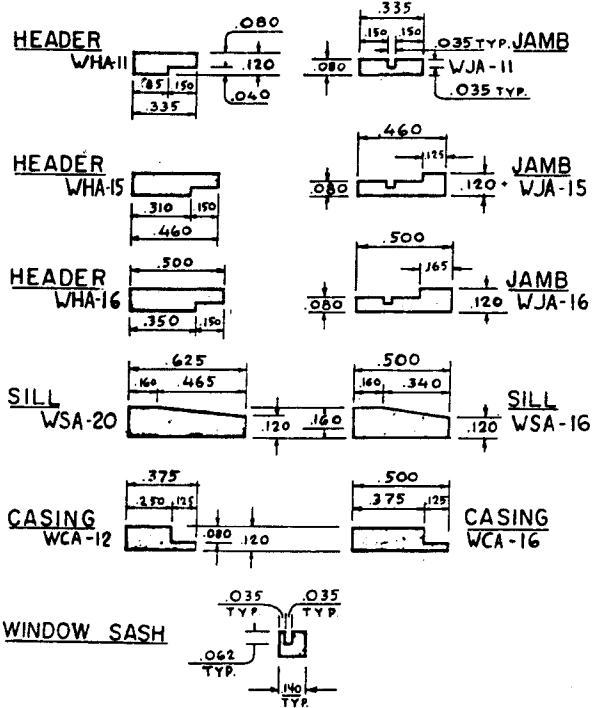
HEADER
WHA-11
.080
.120
.040
.185 .150
.335

.335
.150 .150
.035 TYP. JAMB
.080
WJA-11
.035 TYP.

HEADER
WHA-15
.310 .150
.460

.460
.125
.080
.120
JAMB
WJA-15

HEADER
WHA-16
.500
.350 .150

.500
.165
.080
.120
JAMB
WJA-16

SILL
WSA-20
.625
.160 .465
.120
.160

.500
.160 .340
.120
SILL
WSA-16

CASING
WCA-12
.375
.250 .125
.080
.120

.500
.375 .125
CASING
WCA-16

WINDOW SASH
.035 TYP.
.035 TYP.
.062 TYP.
.140 TYP.